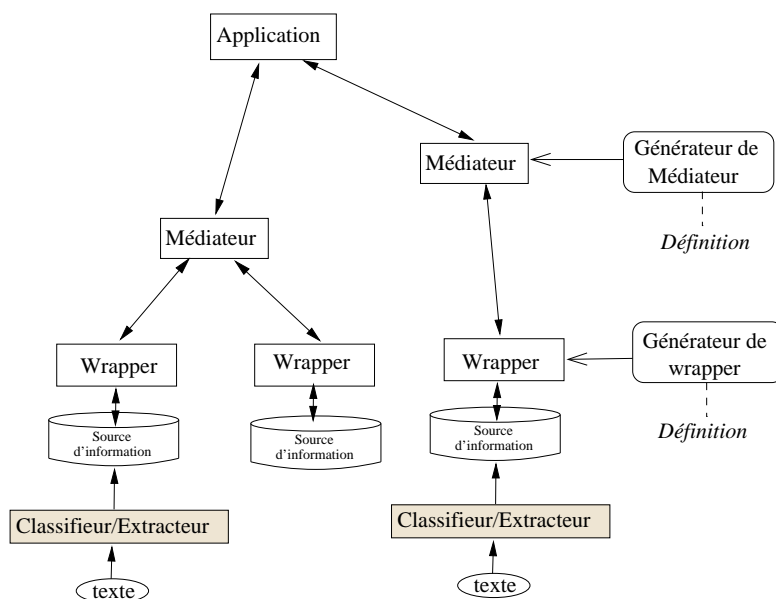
Application

Médiateur

Générateur de Médiateur

Définition

Médiateur

Wrapper

Wrapper

Wrapper

Générateur de wrapper

Définition

Source d'information

Source d'information

Source d'information

Classifieur/Extracteur

Classifieur/Extracteur

texte

texte